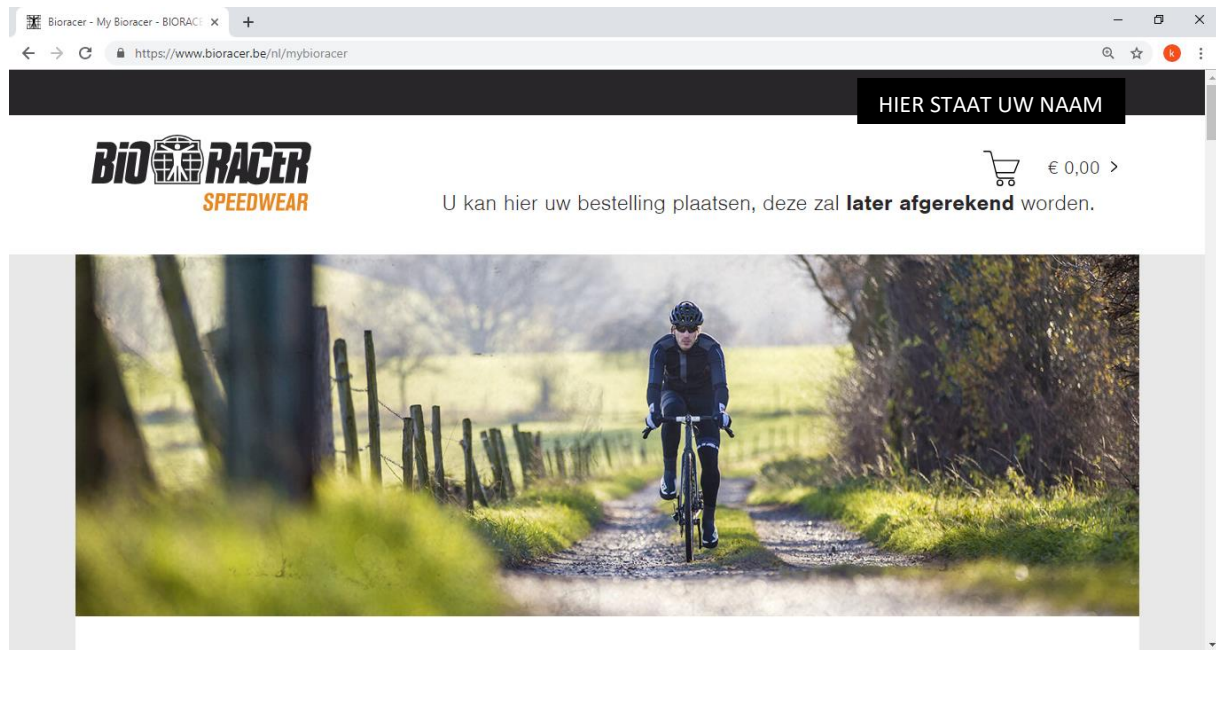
Bioracer - My Bioracer - BIORAC ×  +

https://www.bioracer.be/nl/mybioracer

k

HIER STAAT UW NAAM

BIO RACER
SPEEDWEAR

€ 0,00 >

U kan hier uw bestelling plaatsen, deze zal **later afgerekend** worden.